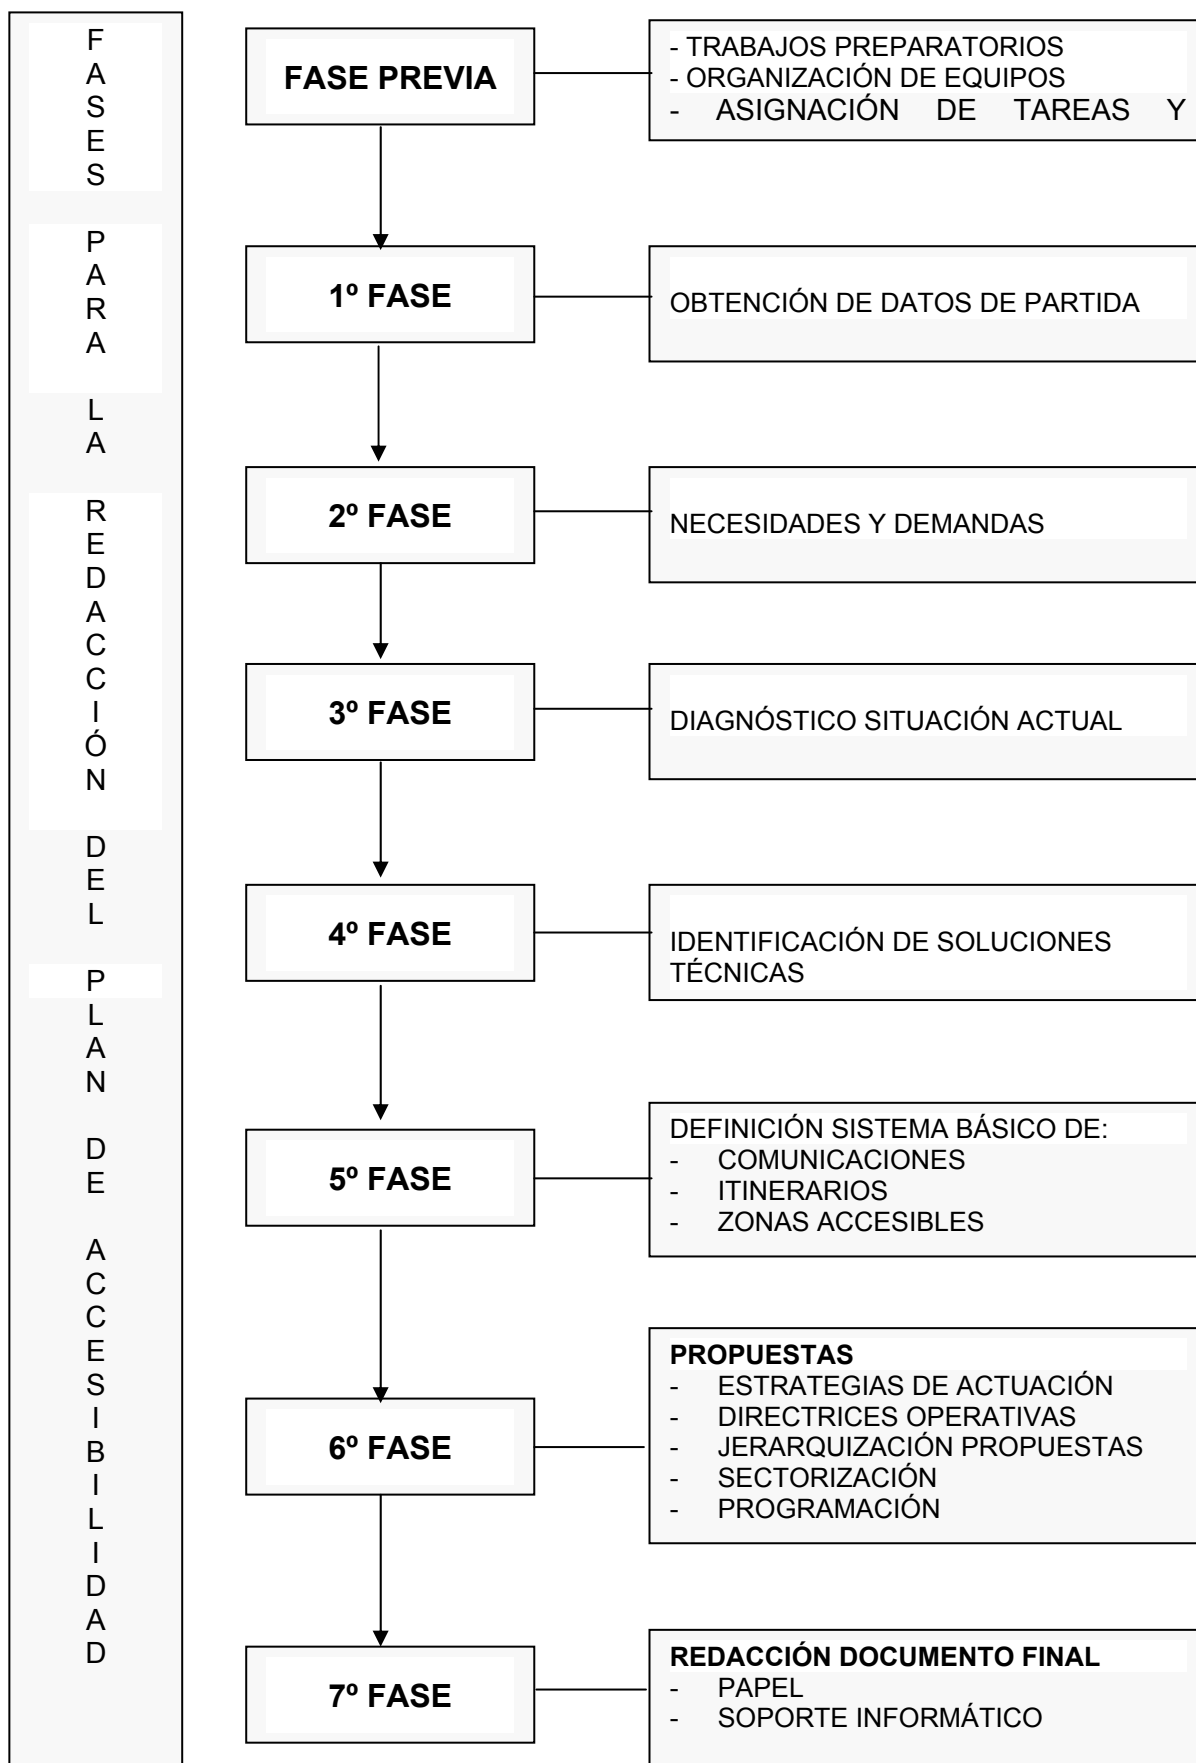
FASES PARA LA REDACCIÓN DEL PLAN DE ACCESIBILIDAD

FASE PREVIA

- TRABAJOS PREPARATORIOS
- ORGANIZACIÓN DE EQUIPOS
- ASIGNACIÓN DE TAREAS Y

1º FASE

OBTENCIÓN DE DATOS DE PARTIDA

2º FASE

NECESIDADES Y DEMANDAS

3º FASE

DIAGNÓSTICO SITUACIÓN ACTUAL

4º FASE

IDENTIFICACIÓN DE SOLUCIONES TÉCNICAS

5º FASE

DEFINICIÓN SISTEMA BÁSICO DE:
- COMUNICACIONES
- ITINERARIOS
- ZONAS ACCESIBLES

6º FASE

PROPUESTAS
- ESTRATEGIAS DE ACTUACIÓN
- DIRECTRICES OPERATIVAS
- JERARQUIZACIÓN PROPUESTAS
- SECTORIZACIÓN
- PROGRAMACIÓN

7º FASE

REDACCIÓN DOCUMENTO FINAL
- PAPEL
- SOPORTE INFORMÁTICO